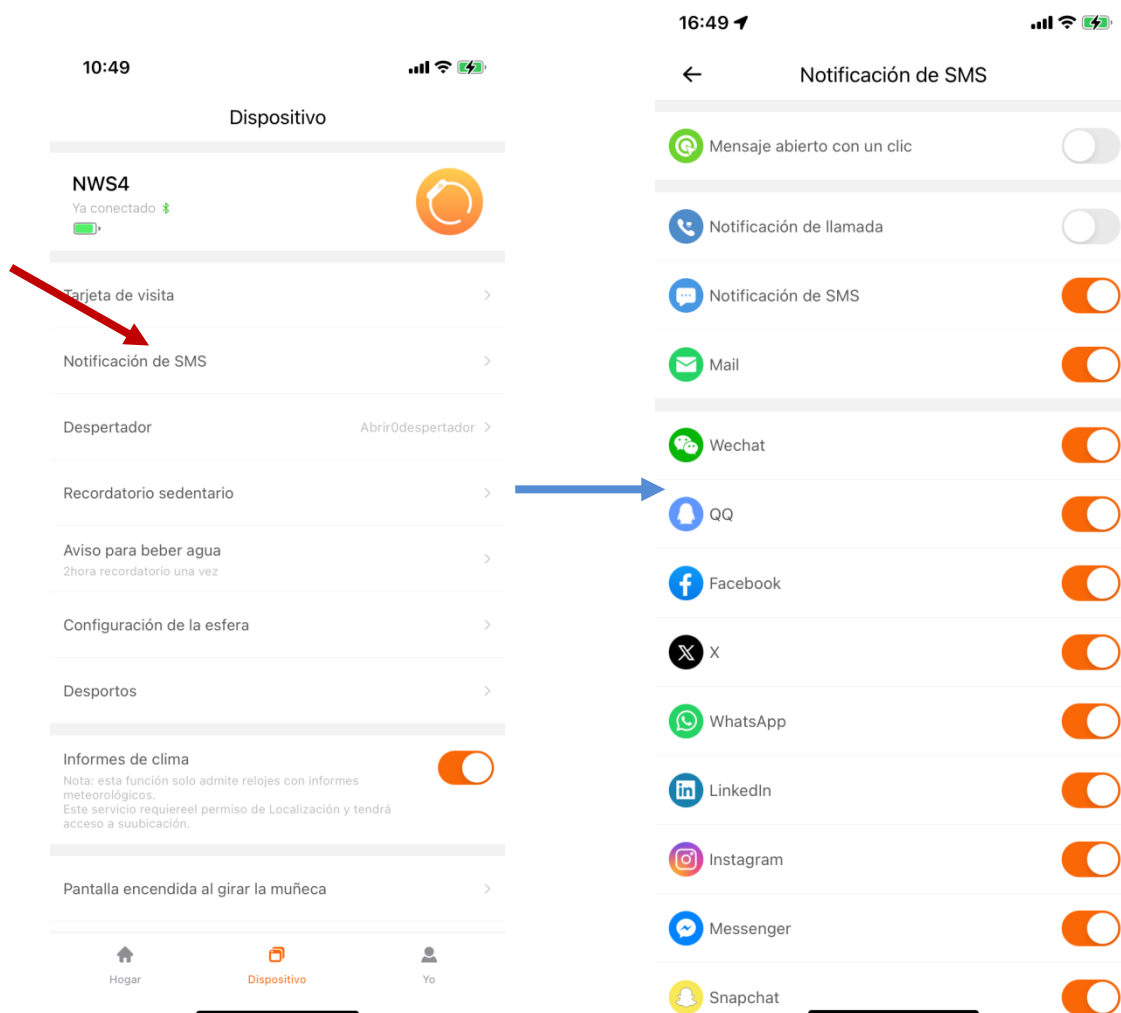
10:49

Dispositivo

NWS4
Ya conectado

Tarjeta de visita

Notificación de SMS

Despertador Abrir0despertador

Recordatorio sedentario

Aviso para beber agua
2hora recordatorio una vez

Configuración de la esfera

Desportos

Informes de clima
Nota: esta función solo admite relojes con informes meteorológicos.
Este servicio requiereel permiso de Localización y tendrá acceso a suubicación.

Pantalla encendida al girar la muñeca

Hogar Dispositivo Yo

16:49

Notificación de SMS

Mensaje abierto con un clic

Notificación de llamada

Notificación de SMS

Mail

Wechat

QQ

Facebook

X

WhatsApp

LinkedIn

Instagram

Messenger

Snapchat